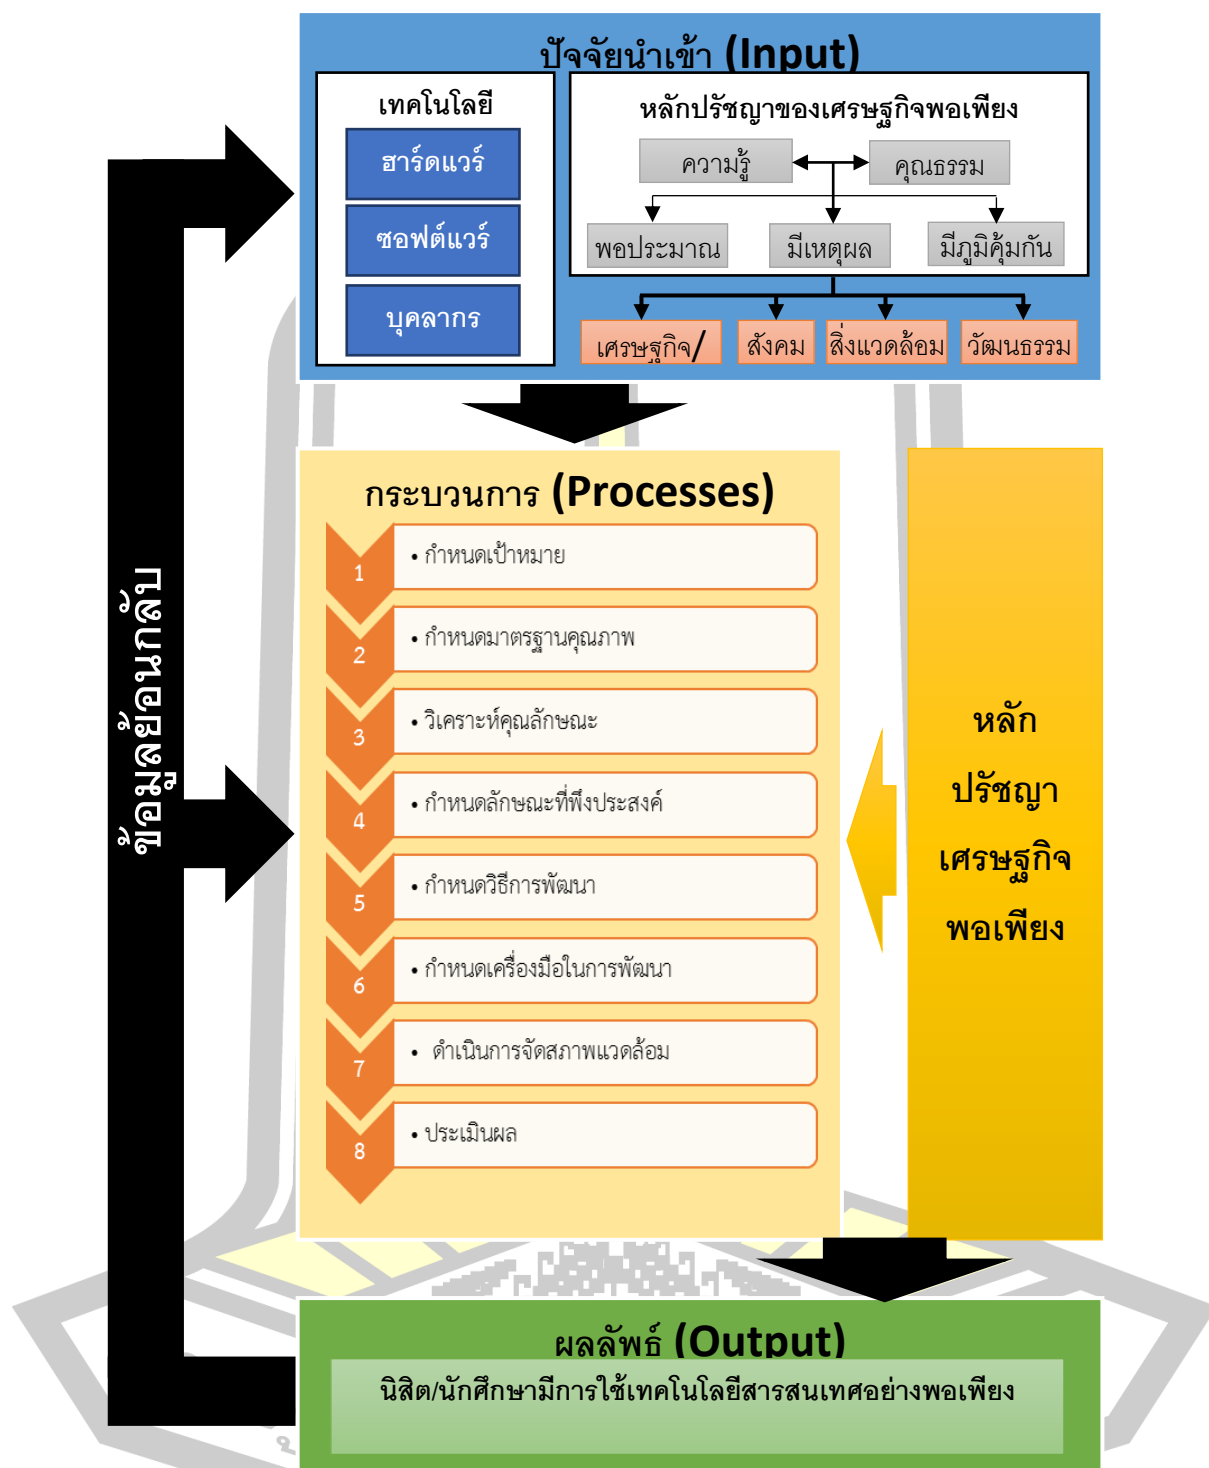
ปัจจัยนำเข้า (Input)

เทคโนโลยี

ฮาร์ดแวร์

ซอฟต์แวร์

บุคลากร

หลักปรัชญาของเศรษฐกิจพอเพียง

ความรู้

คุณธรรม

พอประมาณ

มีเหตุผล

มีภูมิคุ้มกัน

เศรษฐกิจ/

สังคม

สิ่งแวดล้อม

วัฒนธรรม

กระบวนการ (Processes)

1 • กำหนดเป้าหมาย

2 • กำหนดมาตรฐานคุณภาพ

3 • วิเคราะห์คุณลักษณะ

4 • กำหนดลักษณะที่พึงประสงค์

5 • กำหนดวิธีการพัฒนา

6 • กำหนดเครื่องมือในการพัฒนา

7 • ดำเนินการจัดสภาพแวดล้อม

8 • ประเมินผล

หลัก ปรัชญา เศรษฐกิจ พอเพียง

ข้อมูลย้อนกลับ

ผลลัพธ์ (Output)

นิสิต/นักศึกษามีการใช้เทคโนโลยีสารสนเทศอย่างพอเพียง